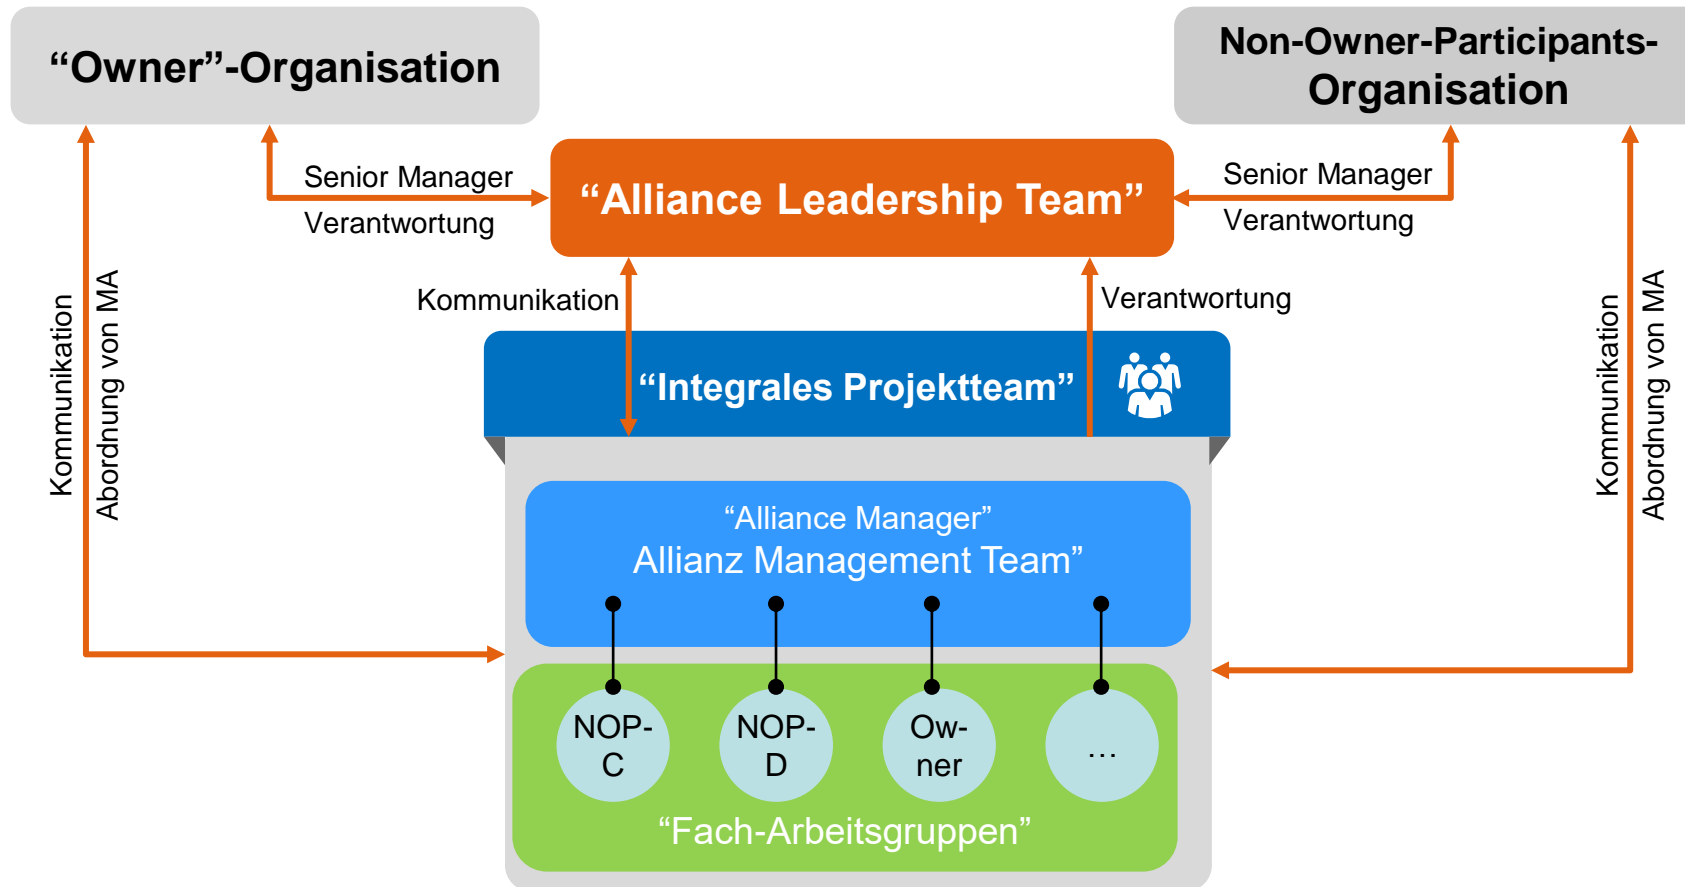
“Owner”-Organisation

Non-Owner-Participants-Organisation

Senior Manager

Verantwortung

“Alliance Leadership Team”

Senior Manager

Verantwortung

Kommunikation

Verantwortung

Kommunikation

Abordnung von MA

“Integrales Projektteam”

Kommunikation

Abordnung von MA

“Alliance Manager”

Allianz Management Team”

NOP-C

NOP-D

Ow-ner

…

“Fach-Arbeitsgruppen”